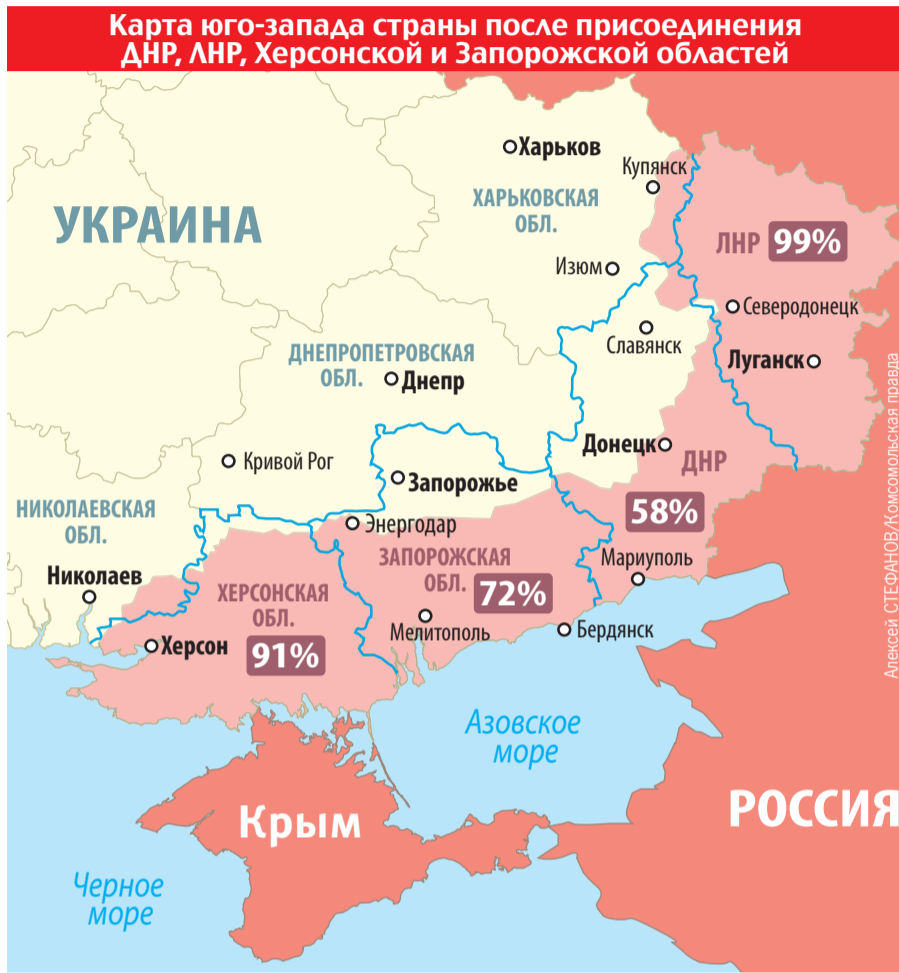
Карта юго-запада страны после присоединения ДНР, ЛНР, Херсонской и Запорожской областей

УКРАИНА

Харьков

Купянск

ХАРЬКОВСКАЯ ОБЛ.

ЛНР 99%

Изюм

Северодонецк

Славянск

Луганск

ДНЕПРОПЕТРОВСКАЯ ОБЛ.

Днепр

Донецк

ДНР

Кривой Рог

Запорожье

58%

НИКОЛАЕВСКАЯ ОБЛ.

Энергодар

ЗАПОРОЖСКАЯ ОБЛ.

72%

Мариуполь

Николаев

ХЕРСОНСКАЯ ОБЛ.

Херсон

91%

Мелитополь

Бердянск

Азовское море

Крым

РОССИЯ

Черное море

Алексей СТЕФАНОВ/Комсомольская правда